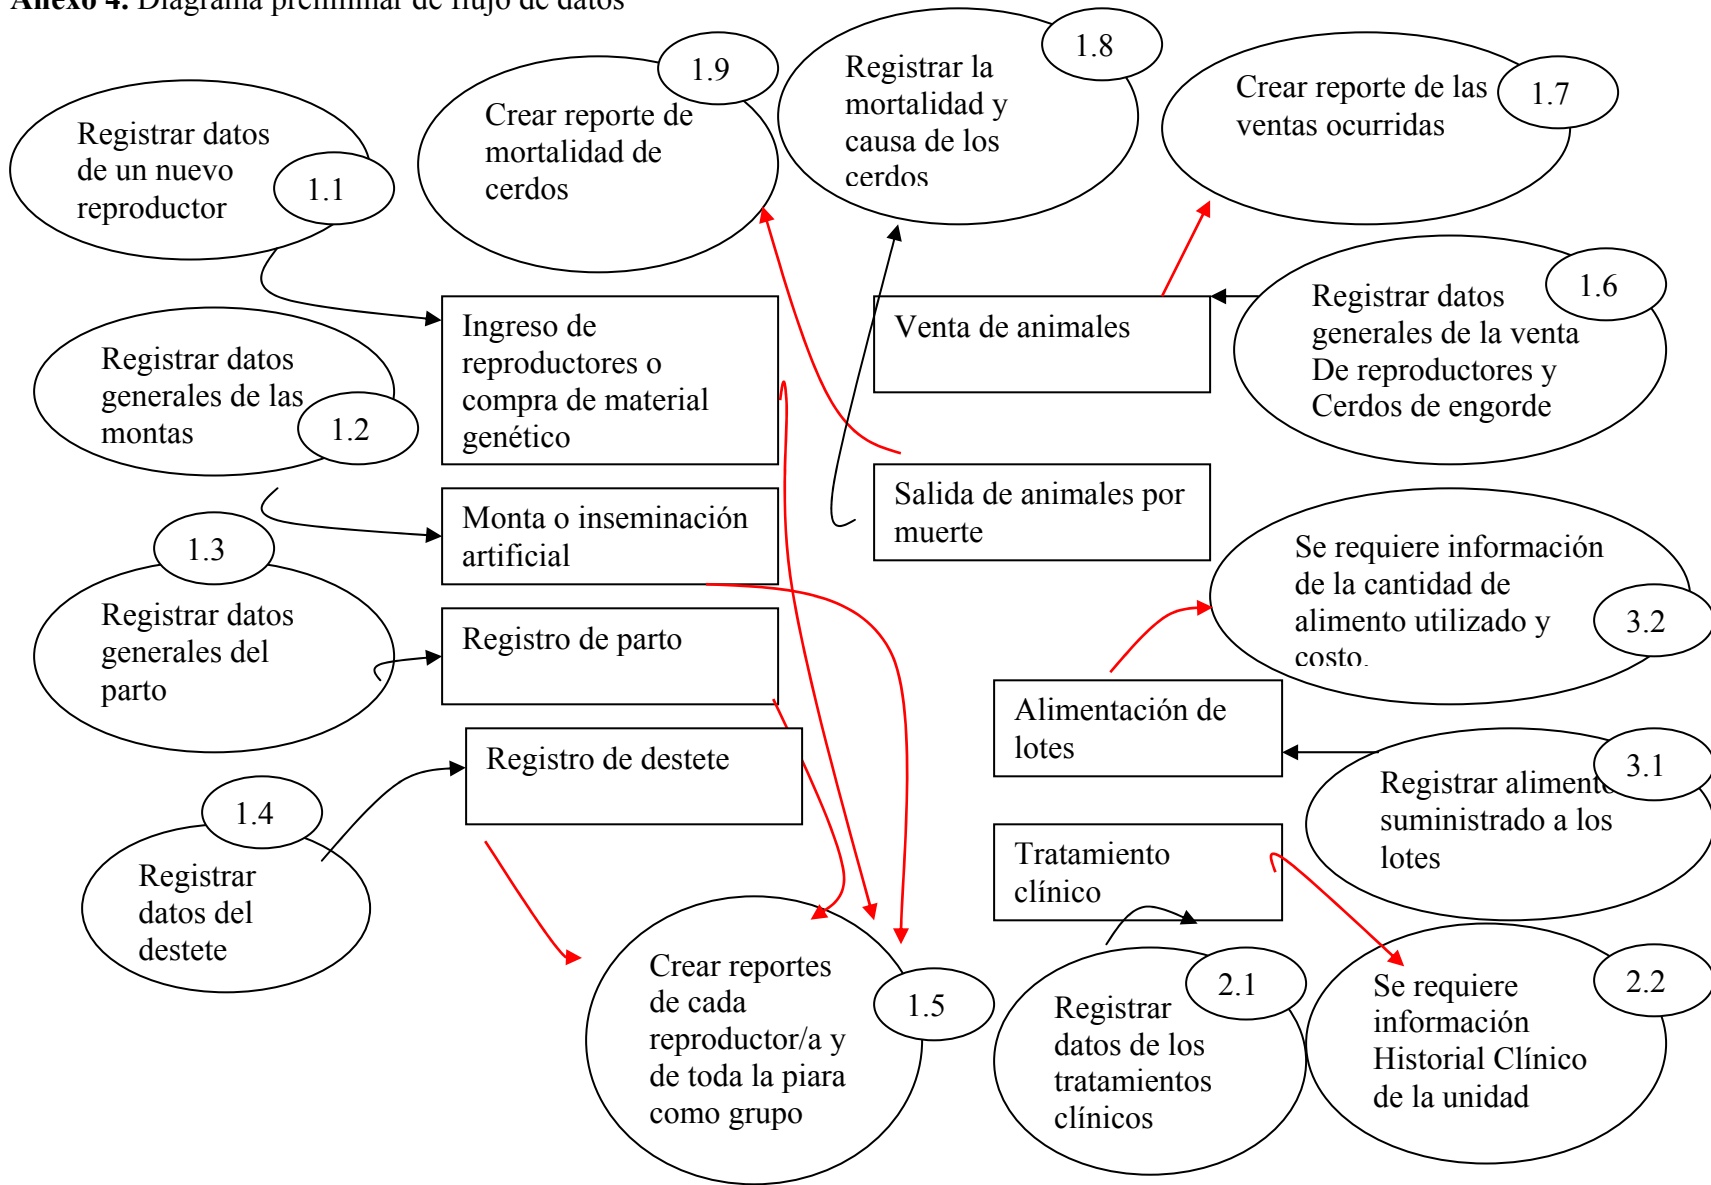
**Anexo 4.** Diagrama preliminar de flujo de datos

Registrar datos de un nuevo reproductor

1.1

Crear reporte de mortalidad de cerdos

1.9

Registrar la mortalidad y causa de los cerdos

1.8

Crear reporte de las ventas ocurridas

1.7

Registrar datos generales de las montas

1.2

Ingreso de reproductores o compra de material genético

Venta de animales

Registrar datos generales de la venta De reproductores y Cerdos de engorde

1.6

Monta o inseminación artificial

Salida de animales por muerte

1.3

Registrar datos generales del parto

Registro de parto

Se requiere información de la cantidad de alimento utilizado y costo.

3.2

Alimentación de lotes

Registro de destete

Registrar alimento suministrado a los lotes

3.1

1.4

Registrar datos del destete

Tratamiento clínico

Crear reportes de cada reproductor/a y de toda la piara como grupo

1.5

Registrar datos de los tratamientos clínicos

2.1

Se requiere información Historial Clínico de la unidad

2.2